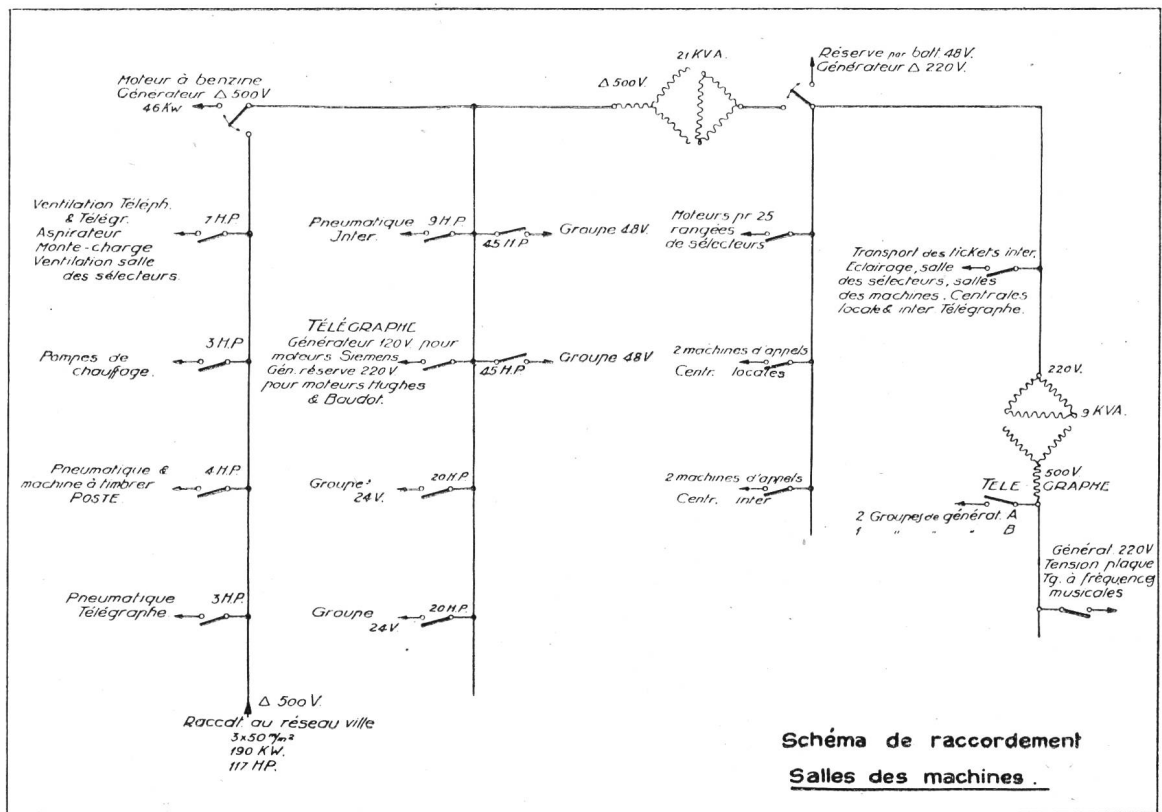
Moteur à benzine
Générateur $\Delta$ 500 V
46 Kw.

$\Delta$ 500 V.

21 KVA.

Réserve par batt. 48 V.
Générateur $\Delta$ 220 V.

Ventilation Téléph. & Télégr.
Aspirateur
Monte-charge
Ventilation salle des sélecteurs.

7 H.P

Pneumatique Inter.
9 H.P

45 H.P

Groupe 48 V.

Moteurs pr 25 rangées de sélecteurs

Transport des tickets inter.
Eclairage, salle des sélecteurs, salles des machines. Centrales locale & inter Télégraphe.

Pompes de chauffage.
3 H.P

TÉLÉGRAPHE
Générateur 120 V pour moteurs Siemens
Gén. réserve 220 V pour moteurs Hughes & Baudot.

45 H.P

Groupe 48 V

2 machines d'appels
Centr. locales

220 V.

9 KVA.

500 V

Pneumatique & machine à timbrer POSTE.
4 H.P

Groupe 24 V.
20 H.P

2 machines d'appels
Centr. inter

TELEGRAPHE

2 Groupes de générat. A
1 " " " B

Général 220 V
Tension plaque
Tg. à fréquences musicales

Pneumatique Télégraphe
3 H.P.

Groupe 24 V.
20 H.P.

$\Delta$ 500 V.
Raccdt au réseau ville
3x50 $m/m^2$
190 KW.
117 H.P.

Schéma de raccordement
Salles des machines.